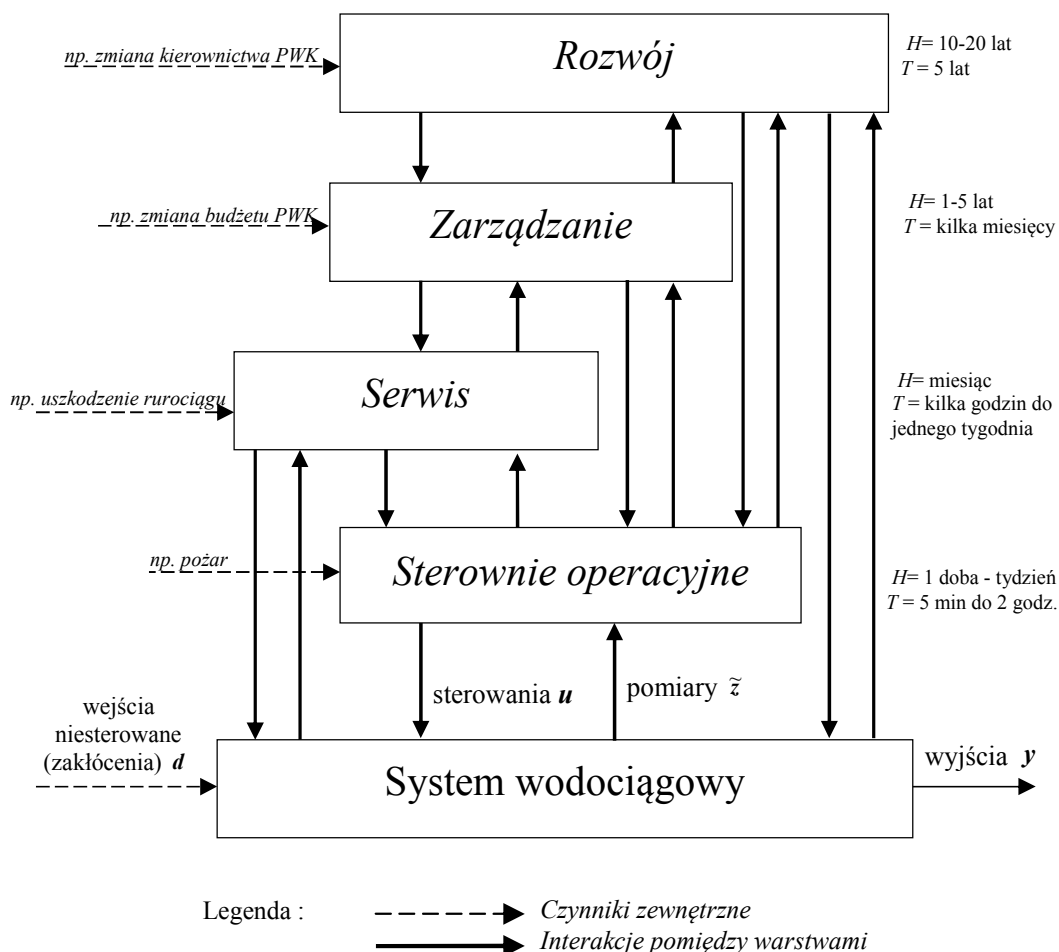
np. zmiana kierownictwa PWK

Rozwój

$H$= 10-20 lat
$T$ = 5 lat

np. zmiana budżetu PWK

Zarządzanie

$H$= 1-5 lat
$T$ = kilka miesięcy

np. uszkodzenie rurociągu

Serwis

$H$= miesiąc
$T$ = kilka godzin do jednego tygodnia

np. pożar

Sterownie operacyjne

$H$= 1 doba - tydzień
$T$ = 5 min do 2 godz.

sterowania $\boldsymbol{u}$

pomiary $\tilde{z}$

wejścia niesterowane (zakłócenia) $\boldsymbol{d}$

System wodociągowy

wyjścia $\boldsymbol{y}$

Legenda :
Czynniki zewnętrzne
Interakcje pomiędzy warstwami